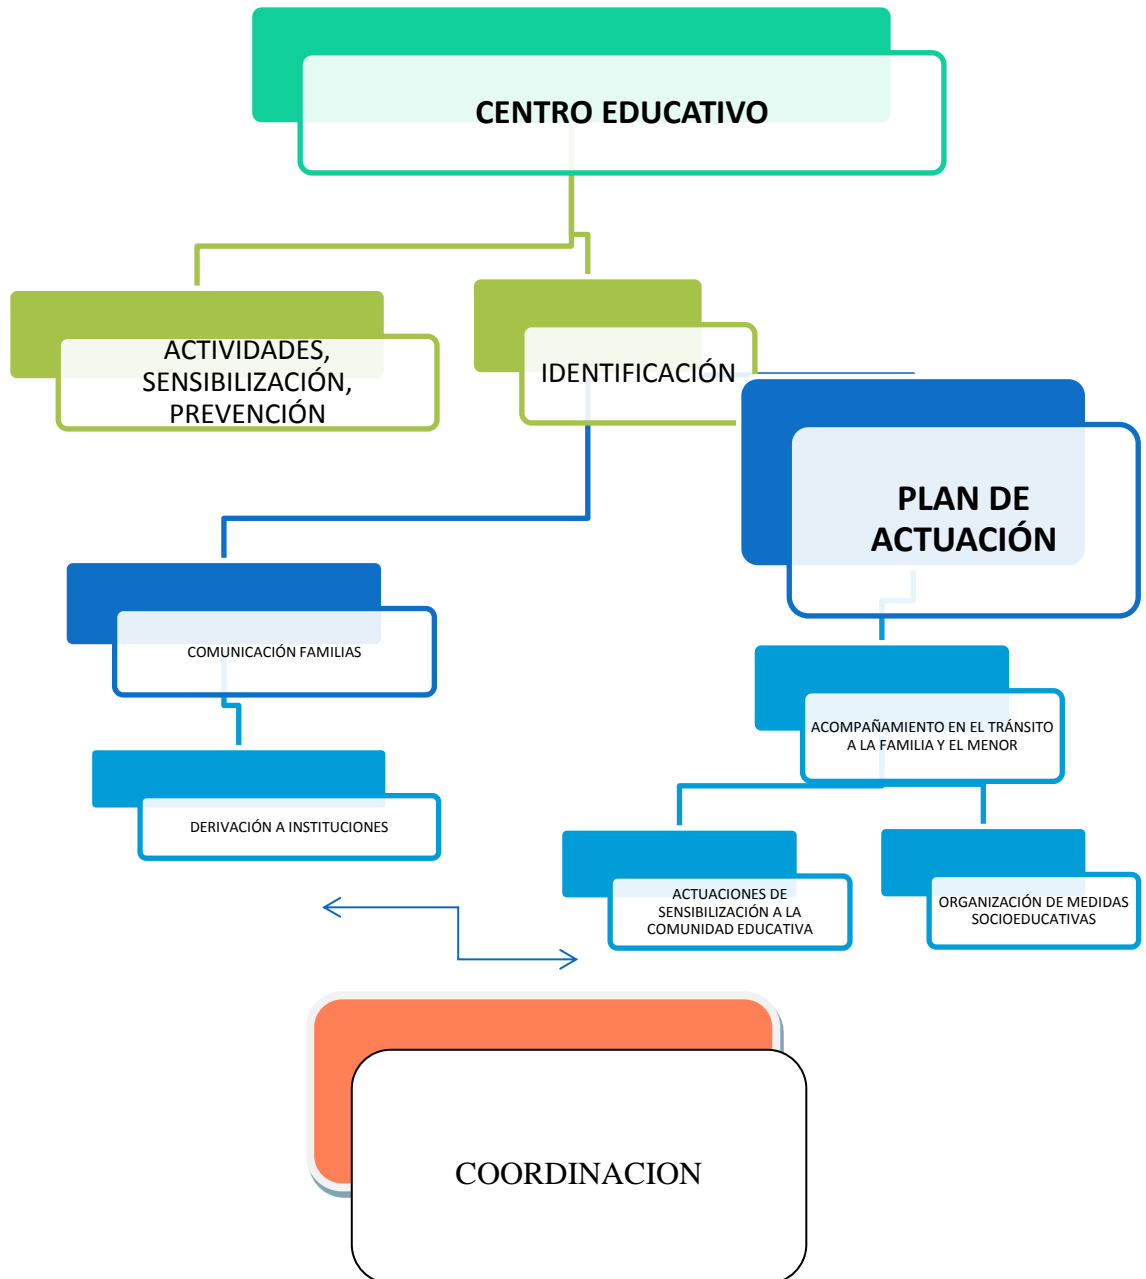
CENTRO EDUCATIVO

ACTIVIDADES, SENSIBILIZACIÓN, PREVENCIÓN

IDENTIFICACIÓN

PLAN DE ACTUACIÓN

COMUNICACIÓN FAMILIAS

DERIVACIÓN A INSTITUCIONES

ACOMPAÑAMIENTO EN EL TRÁNSITO A LA FAMILIA Y EL MENOR

ACTUACIONES DE SENSIBILIZACIÓN A LA COMUNIDAD EDUCATIVA

ORGANIZACIÓN DE MEDIDAS SOCIOEDUCATIVAS

COORDINACION